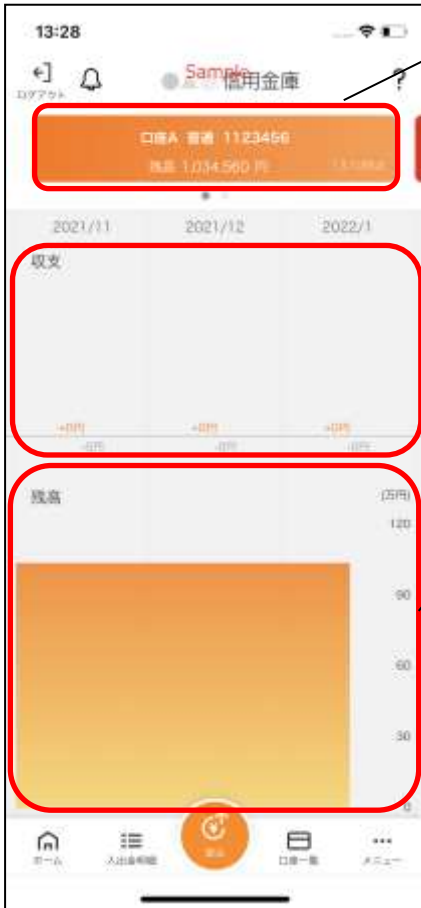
13:28

ログアウト

Sample
信用金庫

?

口座A 普通 1123456
残高 1,034,560 円

2021/11
2021/12
2022/1

収支

+0円
+0円
+0円
-0円
-0円
-0円

残高

(万円)
120
90
60
30
0

ホーム
入出金明細
振込
口座一覧
メニュー